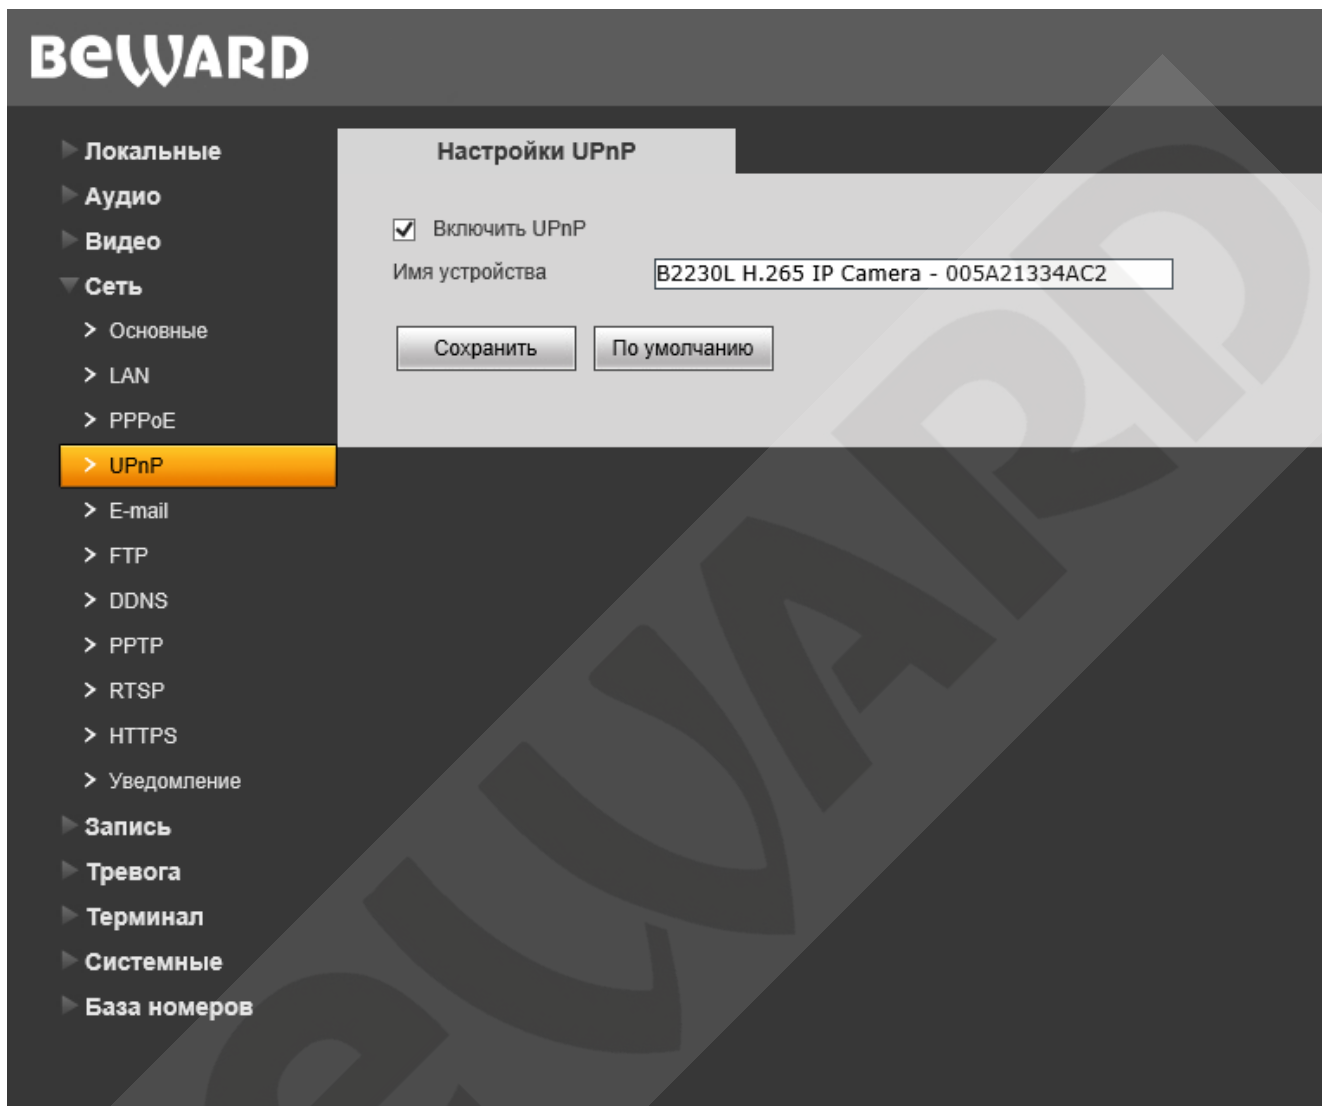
BeWARD

Локальные
Аудио
Видео
Сеть
Основные
LAN
PPPoE
UPnP
E-mail
FTP
DDNS
PPTP
RTSP
HTTPS
Уведомление
Запись
Тревога
Терминал
Системные
База номеров

Настройки UPnP

Включить UPnP
Имя устройства B2230L H.265 IP Camera - 005A21334AC2

Сохранить
По умолчанию

BeWARD